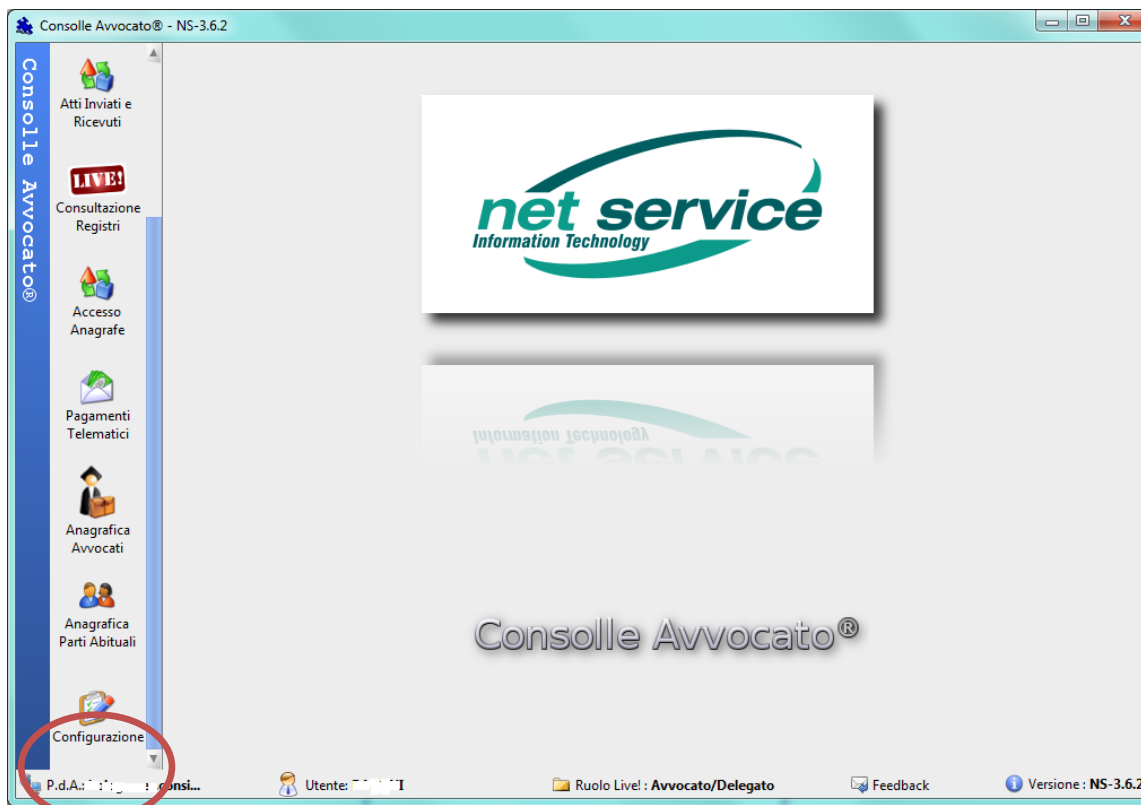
Consolle Avvocato® - NS-3.6.2

Consolle Avvocato®

Atti Inviati e Ricevuti

LIVE!

Consultazione Registri

Accesso Anagrafe

Pagamenti Telematici

Anagrafica Avvocati

Anagrafica Parti Abituali

Configurazione

net service
Information Technology

Consolle Avvocato®

P.d.A.: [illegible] consi...

Utente: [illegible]

Ruolo Live! : Avvocato/Delegato

Feedback

Versione : NS-3.6.2